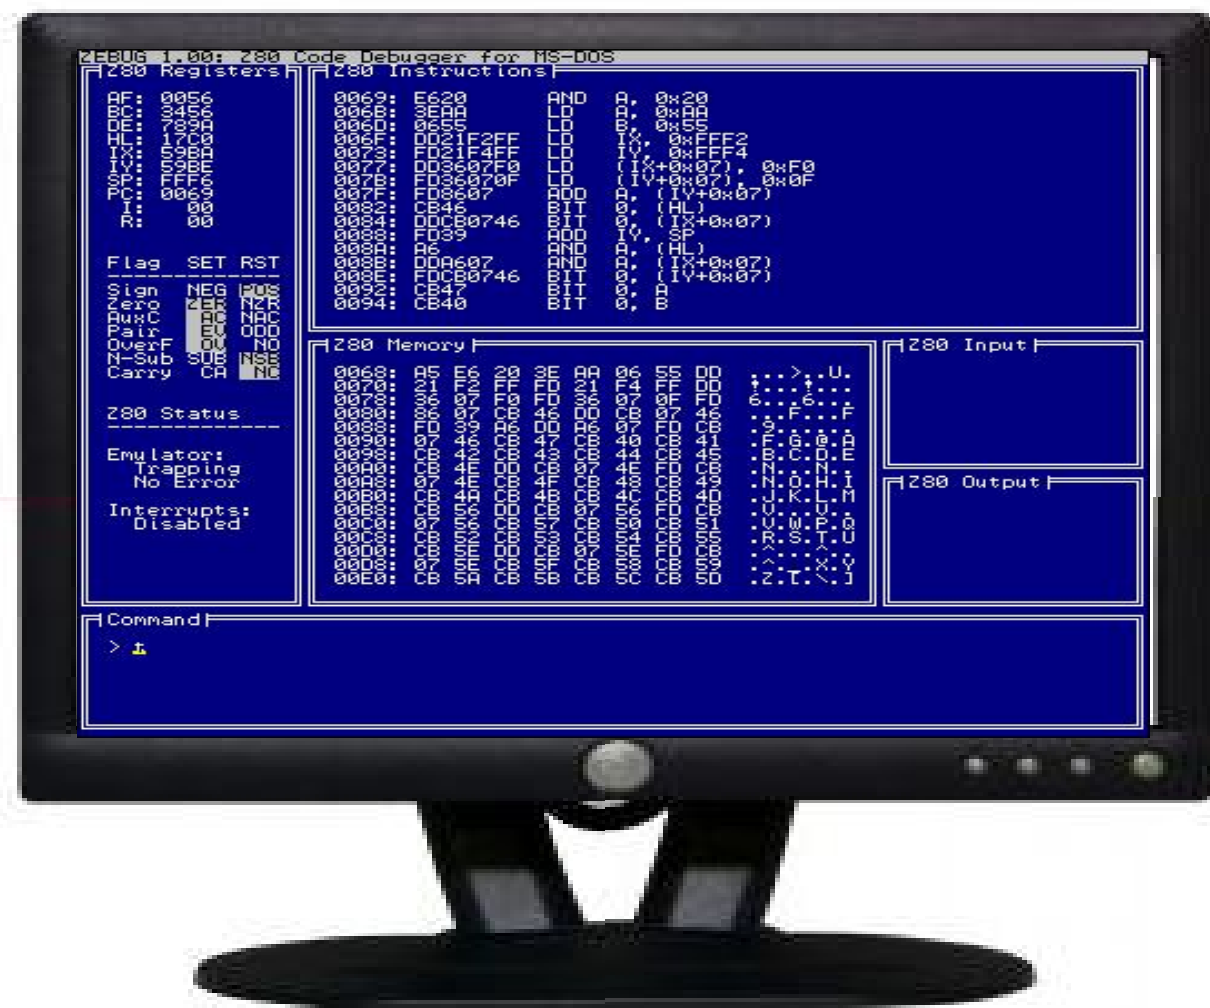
ZEBUG 1.00: Z80 Code Debugger for MS-DOS

Z80 Registers

AF: 0056
BC: 3456
DE: 789A
HL: 17C0
IX: 59BA
IY: 59BE
SP: FFF6
PC: 0069
I: 00
R: 00

| Flag | SET | RST |
|---|---|---|
| Sign | NEG | POS |
| Zero | ZER | NZR |
| AuxC | AC | NAC |
| Pair | EV | ODD |
| OverF | OV | NO |
| N-Sub | SUB | NSB |
| Carry | CA | NC |

Z80 Status

Emulator:
Trapping
No Error

Interrupts:
Disabled

Z80 Instructions

0069: E620 AND A, 0x20
006B: 3EAA LD A, 0xAA
006D: 0655 LD B, 0x55
006F: DD21F2FF LD IX, 0xFFF2
0073: FD21F4FF LD IY, 0xFFF4
0077: DD3607F0 LD (IX+0x07), 0xF0
007B: FD36070F LD (IY+0x07), 0x0F
007F: FD8607 ADD A, (IY+0x07)
0082: CB46 BIT 0, (HL)
0084: DDCB0746 BIT 0, (IX+0x07)
0088: FD39 ADD IY, SP
008A: A6 AND A, (HL)
008B: DDA607 AND A, (IX+0x07)
008E: FDCB0746 BIT 0, (IY+0x07)
0092: CB47 BIT 0, A
0094: CB40 BIT 0, B

Z80 Memory

0068: A5 E6 20 3E AA 06 55 DD ...>..U.
0070: 21 F2 FF FD 21 F4 FF DD !...!...
0078: 36 07 F0 FD 36 07 0F FD 6...6...
0080: 86 07 CB 46 DD CB 07 46 ...F...F
0088: FD 39 A6 DD A6 07 FD CB .9......
0090: 07 46 CB 47 CB 40 CB 41 .F.G.@.A
0098: CB 42 CB 43 CB 44 CB 45 .B.C.D.E
00A0: CB 4E DD CB 07 4E FD CB .N...N..
00A8: 07 4E CB 4F CB 48 CB 49 .N.O.H.I
00B0: CB 4A CB 4B CB 4C CB 4D .J.K.L.M
00B8: CB 56 DD CB 07 56 FD CB .V...V..
00C0: 07 56 CB 57 CB 50 CB 51 .V.W.P.Q
00C8: CB 52 CB 53 CB 54 CB 55 .R.S.T.U
00D0: CB 5E DD CB 07 5E FD CB .^...^..
00D8: 07 5E CB 5F CB 58 CB 59 .^._.X.Y
00E0: CB 5A CB 5B CB 5C CB 5D .Z.[.\.]

Z80 Input

Z80 Output

Command
> _